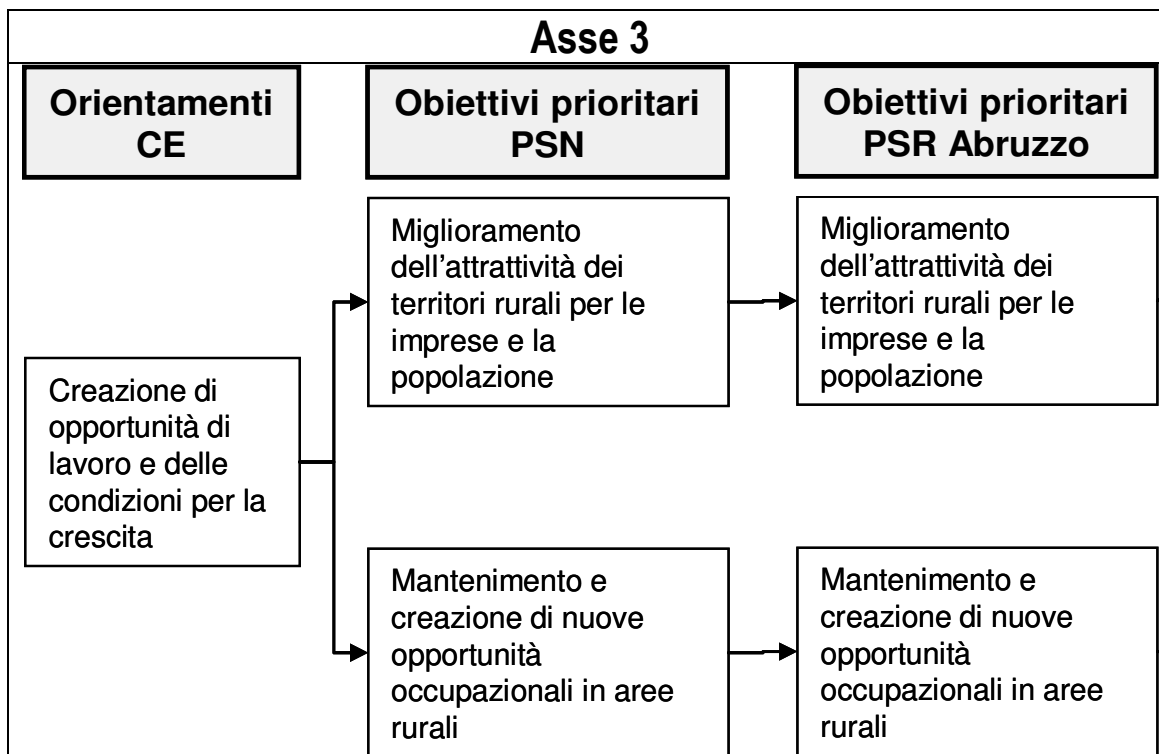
Asse 3

Orientamenti CE

Obiettivi prioritari PSN

Obiettivi prioritari PSR Abruzzo

Miglioramento dell'attrattività dei territori rurali per le imprese e la popolazione

Miglioramento dell'attrattività dei territori rurali per le imprese e la popolazione

Creazione di opportunità di lavoro e delle condizioni per la crescita

Mantenimento e creazione di nuove opportunità occupazionali in aree rurali

Mantenimento e creazione di nuove opportunità occupazionali in aree rurali